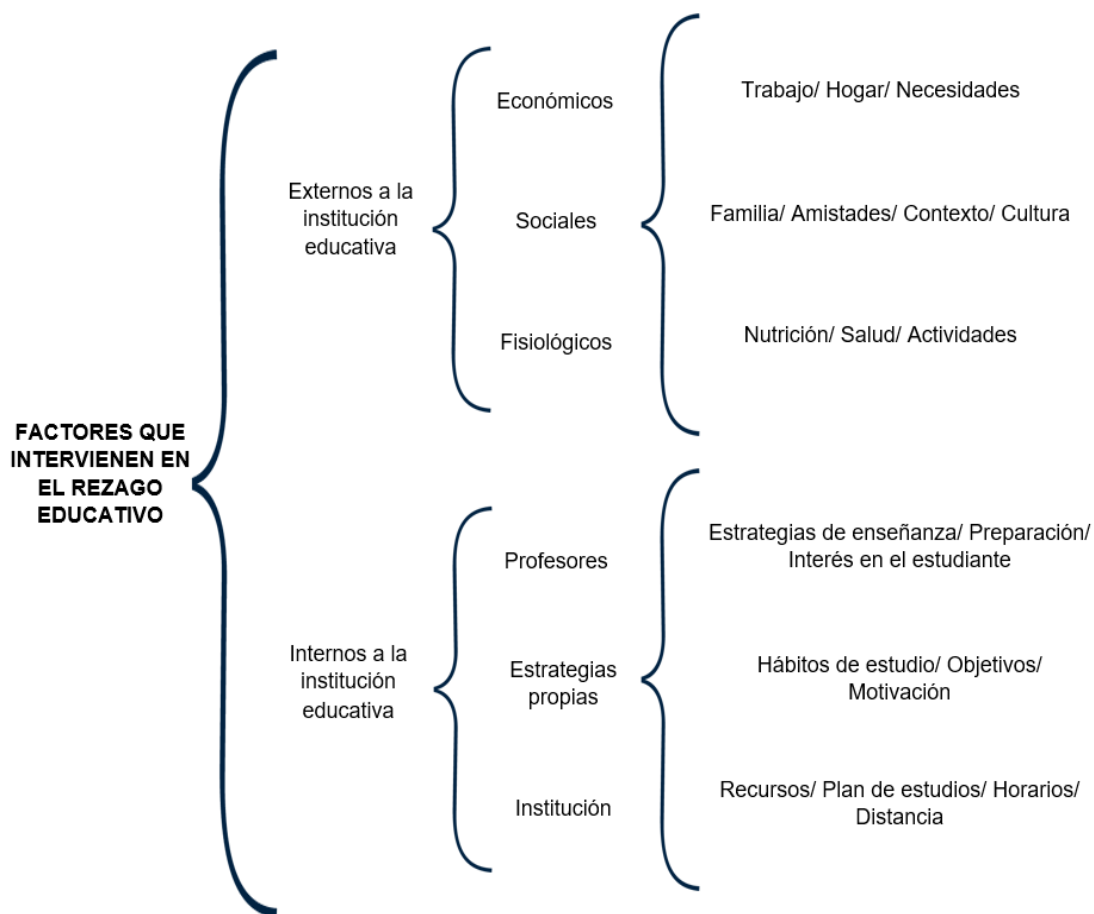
FACTORES QUE INTERVIENEN EN EL REZAGO EDUCATIVO

Externos a la institución educativa

Económicos

Trabajo/ Hogar/ Necesidades

Sociales

Familia/ Amistades/ Contexto/ Cultura

Fisiológicos

Nutrición/ Salud/ Actividades

Internos a la institución educativa

Profesores

Estrategias de enseñanza/ Preparación/ Interés en el estudiante

Estrategias propias

Hábitos de estudio/ Objetivos/ Motivación

Institución

Recursos/ Plan de estudios/ Horarios/ Distancia